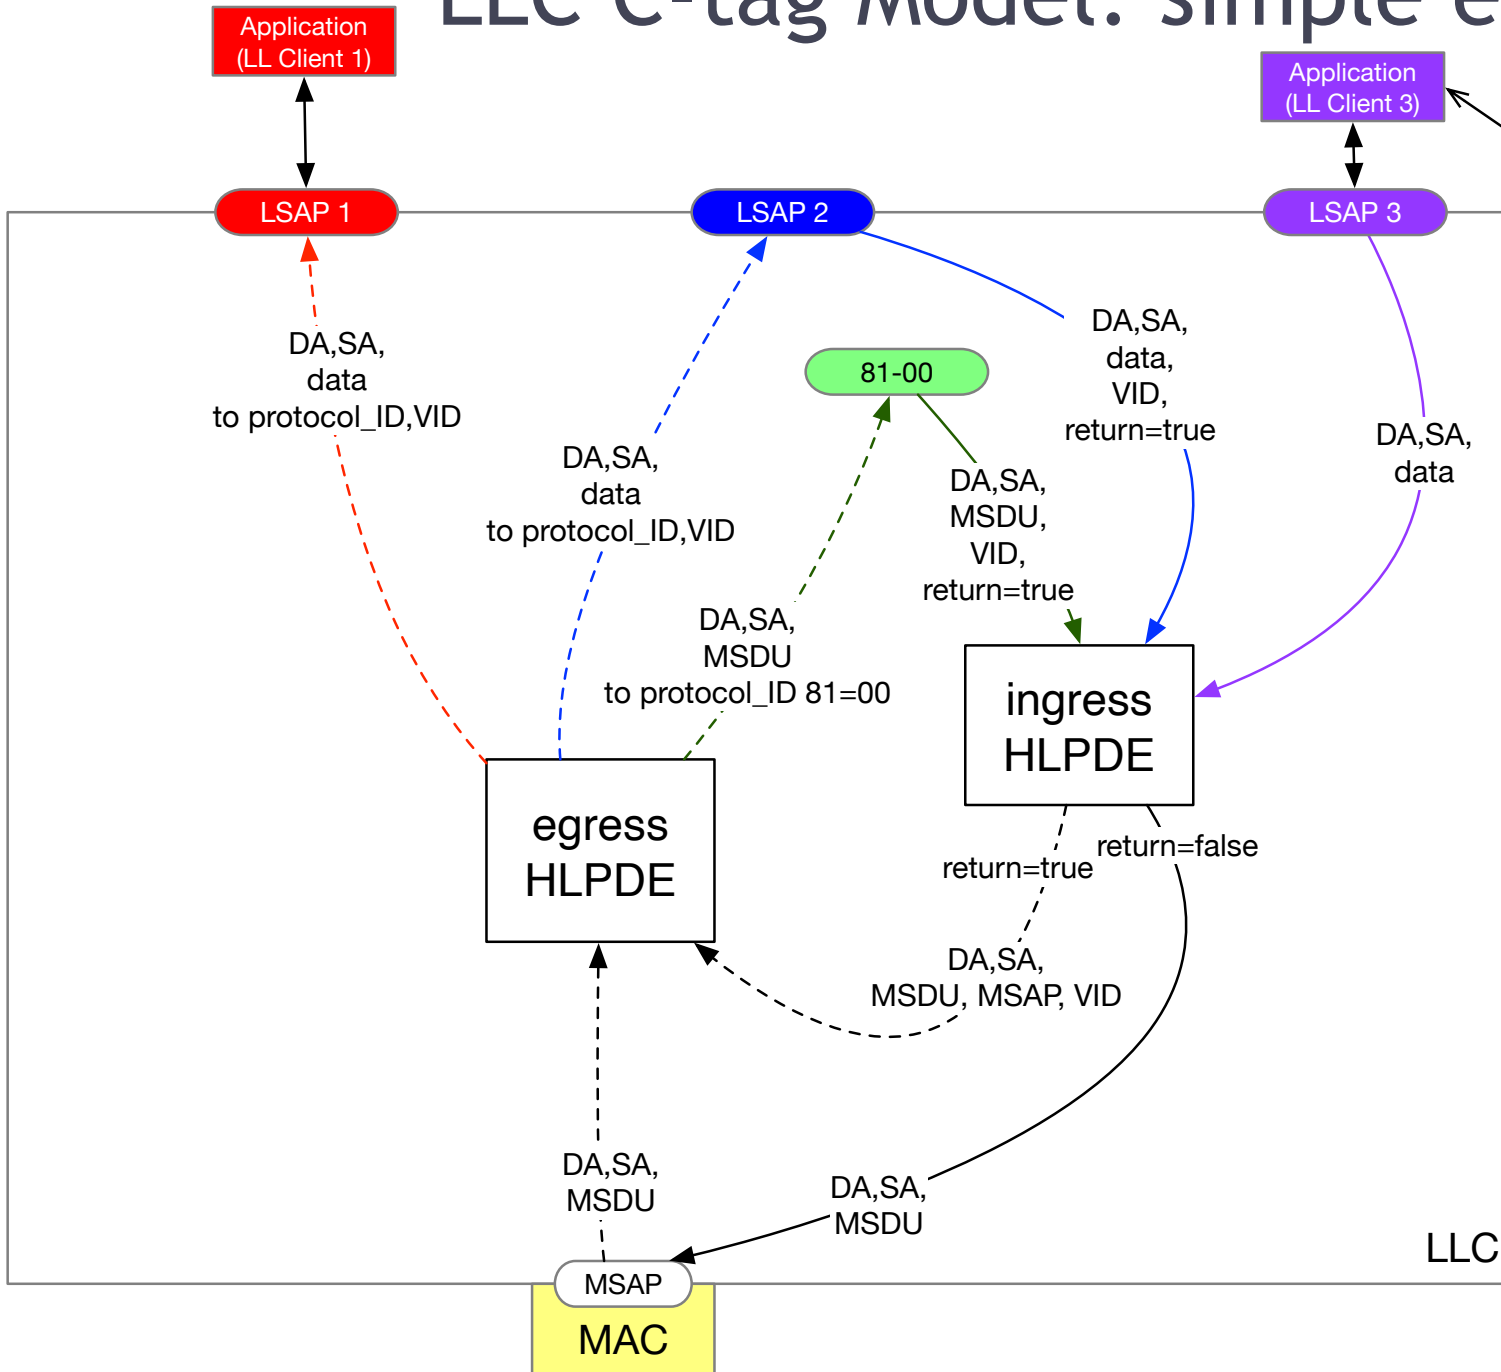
LLC C-tag Model: simple e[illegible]

Application
(LL Client 1)

Application
(LL Client 3)

LSAP 1

LSAP 2

LSAP 3

DA,SA,
data
to protocol_ID,VID

DA,SA,
data,
VID,
return=true

81-00

DA,SA,
data

DA,SA,
data
to protocol_ID,VID

DA,SA,
MSDU,
VID,
return=true

DA,SA,
MSDU
to protocol_ID 81=00

ingress
HLPDE

egress
HLPDE

return=true

return=false

DA,SA,
MSDU, MSAP, VID

DA,SA,
MSDU

DA,SA,
MSDU

LLC

MSAP

MAC